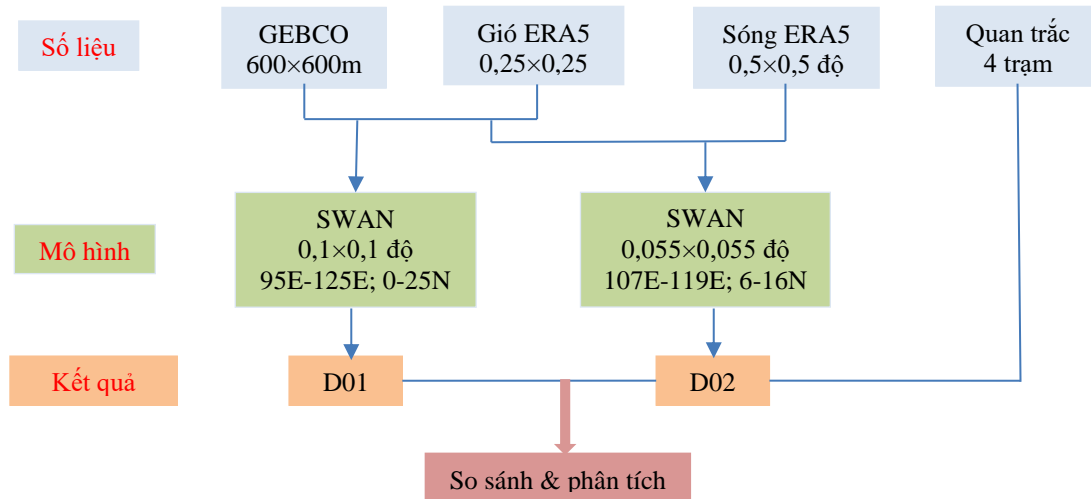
Số liệu

GEBCO
600×600m

Gió ERA5
0,25×0,25

Sóng ERA5
0,5×0,5 độ

Quan trắc
4 trạm

Mô hình

SWAN
0,1×0,1 độ
95E-125E; 0-25N

SWAN
0,055×0,055 độ
107E-119E; 6-16N

Kết quả

D01

D02

So sánh & phân tích